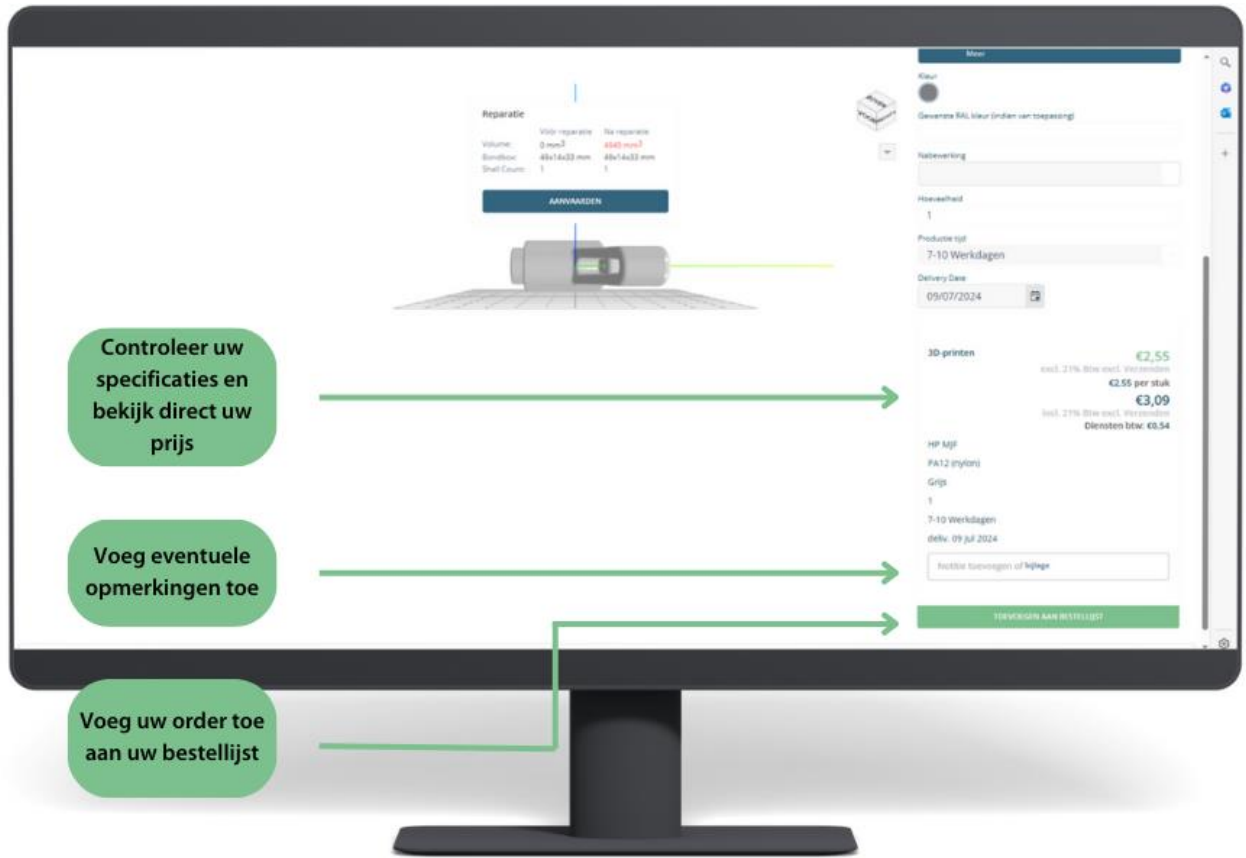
Meer

Kleur

Gewenste RAL kleur (indien van toepassing)

Nabewerking

Hoeveelheid

1

Productie tijd

7-10 Werkdagen

Delivery Date

09/07/2024

Reparatie

| | Vóór reparatie | Na reparatie |
|---|---|---|
| Volume: | 0 mm$^3$ | 4545 mm$^3$ |
| Bondbox: | 49x14x33 mm | 49x14x33 mm |
| Shell Count: | 1 | 1 |

AANVAARDEN

Controleer uw specificaties en bekijk direct uw prijs

3D-printen

€2,55

excl. 21% Btw excl. Verzenden

€2,55 per stuk

€3,09

Incl. 21% Btw excl. Verzenden

Diensten btw: €0,54

HP MJF

PA12 (nylon)

Grijs

1

7-10 Werkdagen

deliv. 09 Jul 2024

Voeg eventuele opmerkingen toe

Notitie toevoegen of bijlage

TOEVOEGEN AAN BESTELLIJST

Voeg uw order toe aan uw bestellijst